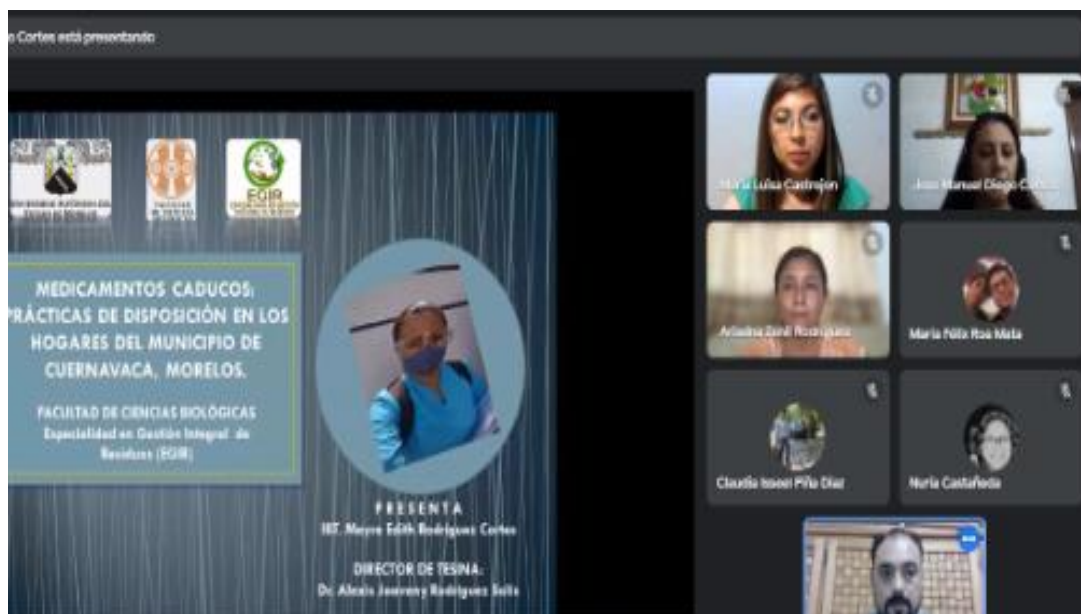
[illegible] Cortes está presentando

EGIR

MEDICAMENTOS CADUCOS: PRÁCTICAS DE DISPOSICIÓN EN LOS HOGARES DEL MUNICIPIO DE CUERNAVACA, MORELOS.

FACULTAD DE CIENCIAS BIOLÓGICAS
Especialidad en Gestión Integral de Residuos (EGIR)

PRESENTA
IBT. Mayra Edith Rodríguez Cortes

DIRECTOR DE TESINA:
Dr. Alexis Joavany Rodríguez Solís

María Luisa Castrejón
Juan Manuel Diego C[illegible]
Ariadna Zenil Rodríguez
María Félix Roa Mata
Claudia Isabel Piña Díaz
Nuria Castañeda